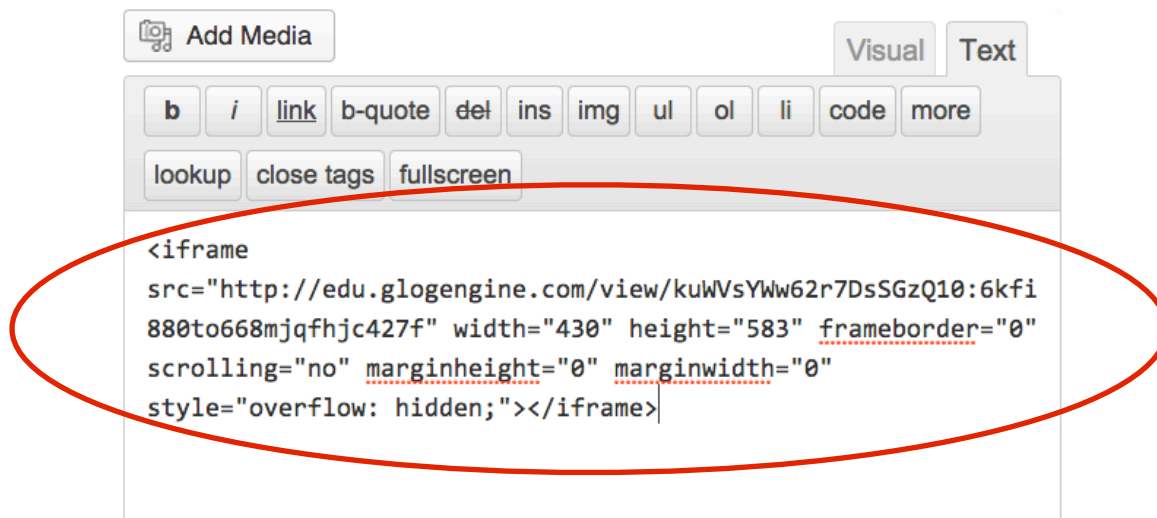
Add Media

Visual Text

b i link b-quote del ins img ul ol li code more

lookup close tags fullscreen

<iframe src="http://edu.glogengine.com/view/kuWVsYWw62r7DsSGzQ10:6kfi880to668mjqfhjc427f" width="430" height="583" frameborder="0" scrolling="no" marginheight="0" marginwidth="0" style="overflow: hidden;"></iframe>